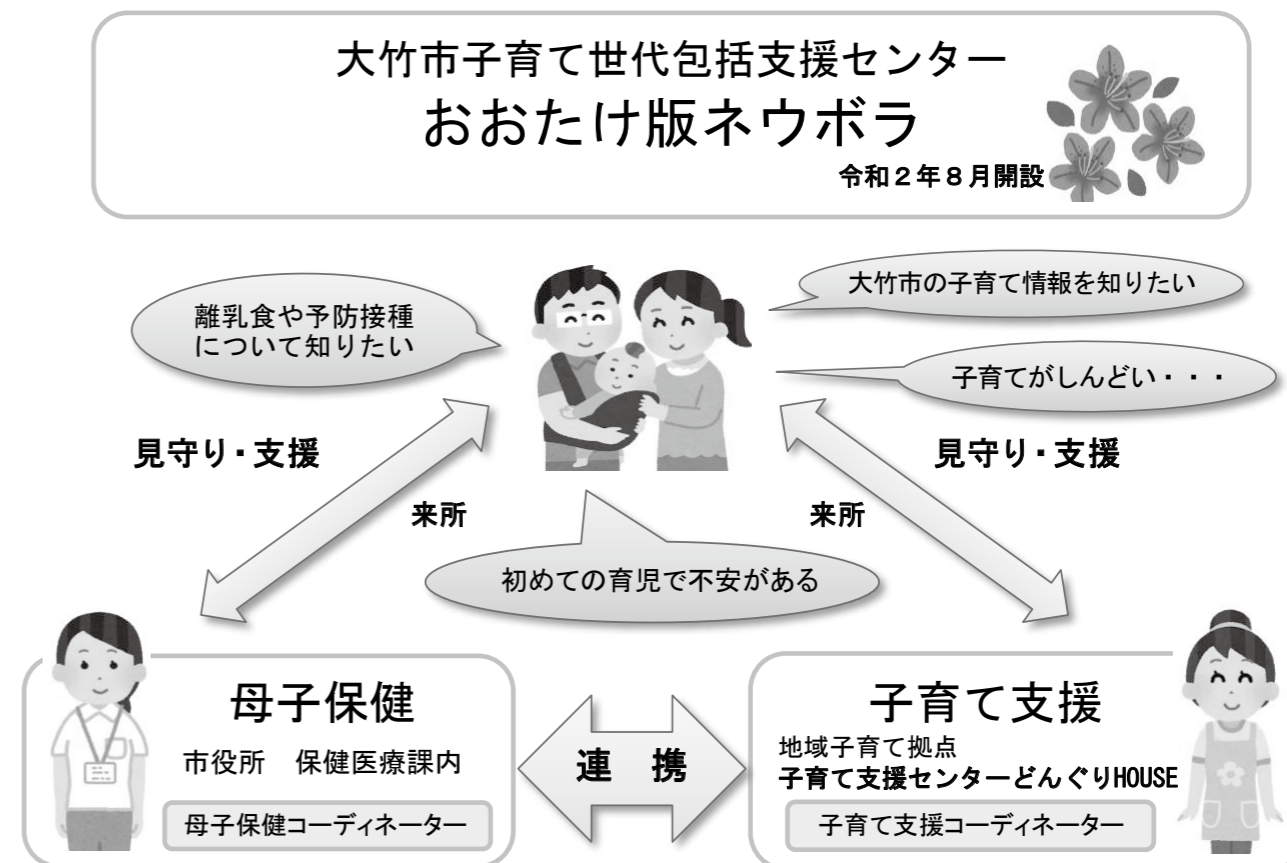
大竹市子育て世代包括支援センター
おおたけ版ネウボラ
令和２年８月開設

離乳食や予防接種について知りたい

大竹市の子育て情報を知りたい

子育てがしんどい・・・

見守り・支援

見守り・支援

来所

来所

初めての育児で不安がある

母子保健
市役所　保健医療課内
母子保健コーディネーター

連　携

子育て支援
地域子育て拠点
子育て支援センターどんぐりHOUSE
子育て支援コーディネーター